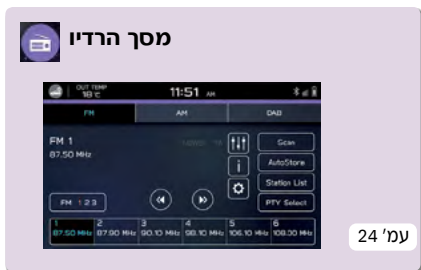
מסך הרדיו

OUT TEMP 18 °C
11:51 AM

FM
AM
DAB

FM 1
87.50 MHz

Scan
AutoStore
Station List
PTY Select

FM 1 2 3

| 1 | 2 | 3 | 4 | 5 | 6 |
|---|---|---|---|---|---|
| 87.50 MHz | 87.00 MHz | 90.10 MHz | 98.10 MHz | 106.10 MHz | 108.00 MHz |

עמ' 24